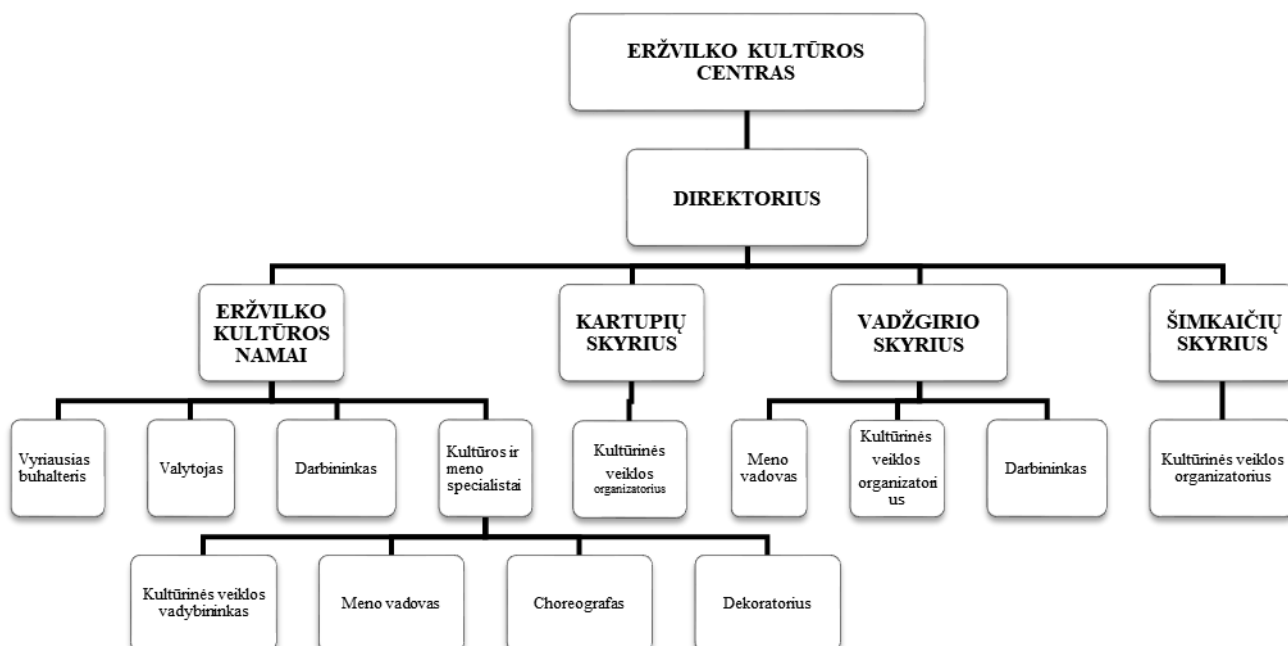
ERŽVILKO KULTŪROS CENTRAS

DIREKTORIUS

ERŽVILKO KULTŪROS NAMAI

KARTUPIŲ SKYRIUS

VADŽGIRIO SKYRIUS

ŠIMKAIČIŲ SKYRIUS

Vyriausias buhalteris

Valytojas

Darbininkas

Kultūros ir meno specialistai

Kultūrinės veiklos organizatorius

Meno vadovas

Kultūrinės veiklos organizatorius

Darbininkas

Kultūrinės veiklos organizatorius

Kultūrinės veiklos vadybininkas

Meno vadovas

Choreografas

Dekoratorius